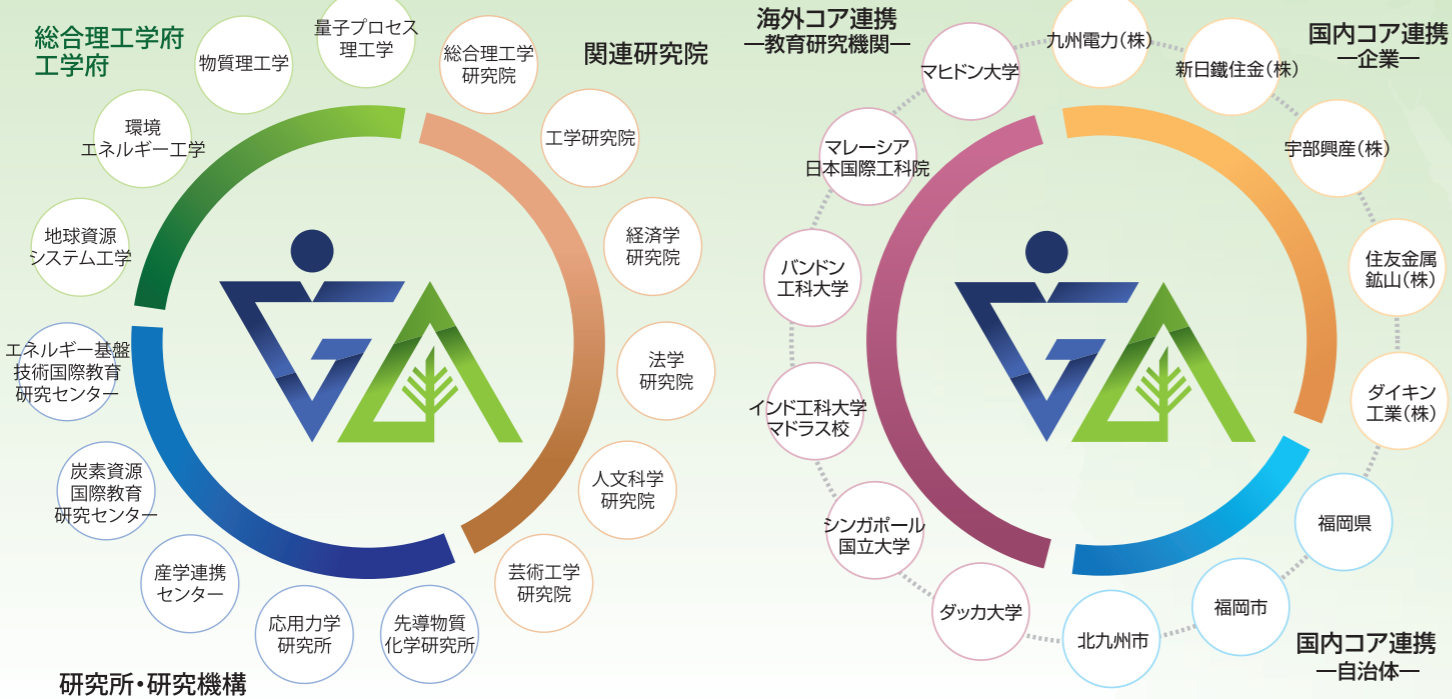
総合理工学府
工学府

物質理工学

量子プロセス
理工学

総合理工学
研究院

関連研究院

環境
エネルギー工学

工学研究院

地球資源
システム工学

経済学
研究院

エネルギー基盤
技術国際教育
研究センター

法学
研究院

炭素資源
国際教育
研究センター

人文科学
研究院

産学連携
センター

応用力学
研究所

先導物質
化学研究所

芸術工学
研究院

研究所・研究機構

海外コア連携
—教育研究機関—

マヒドン大学

九州電力(株)

新日鐵住金(株)

国内コア連携
—企業—

マレーシア
日本国際工科院

宇部興産(株)

バンドン
工科大学

住友金属
鉱山(株)

インド工科大学
マドラス校

ダイキン
工業(株)

シンガポール
国立大学

福岡県

ダッカ大学

北九州市

福岡市

国内コア連携
—自治体—